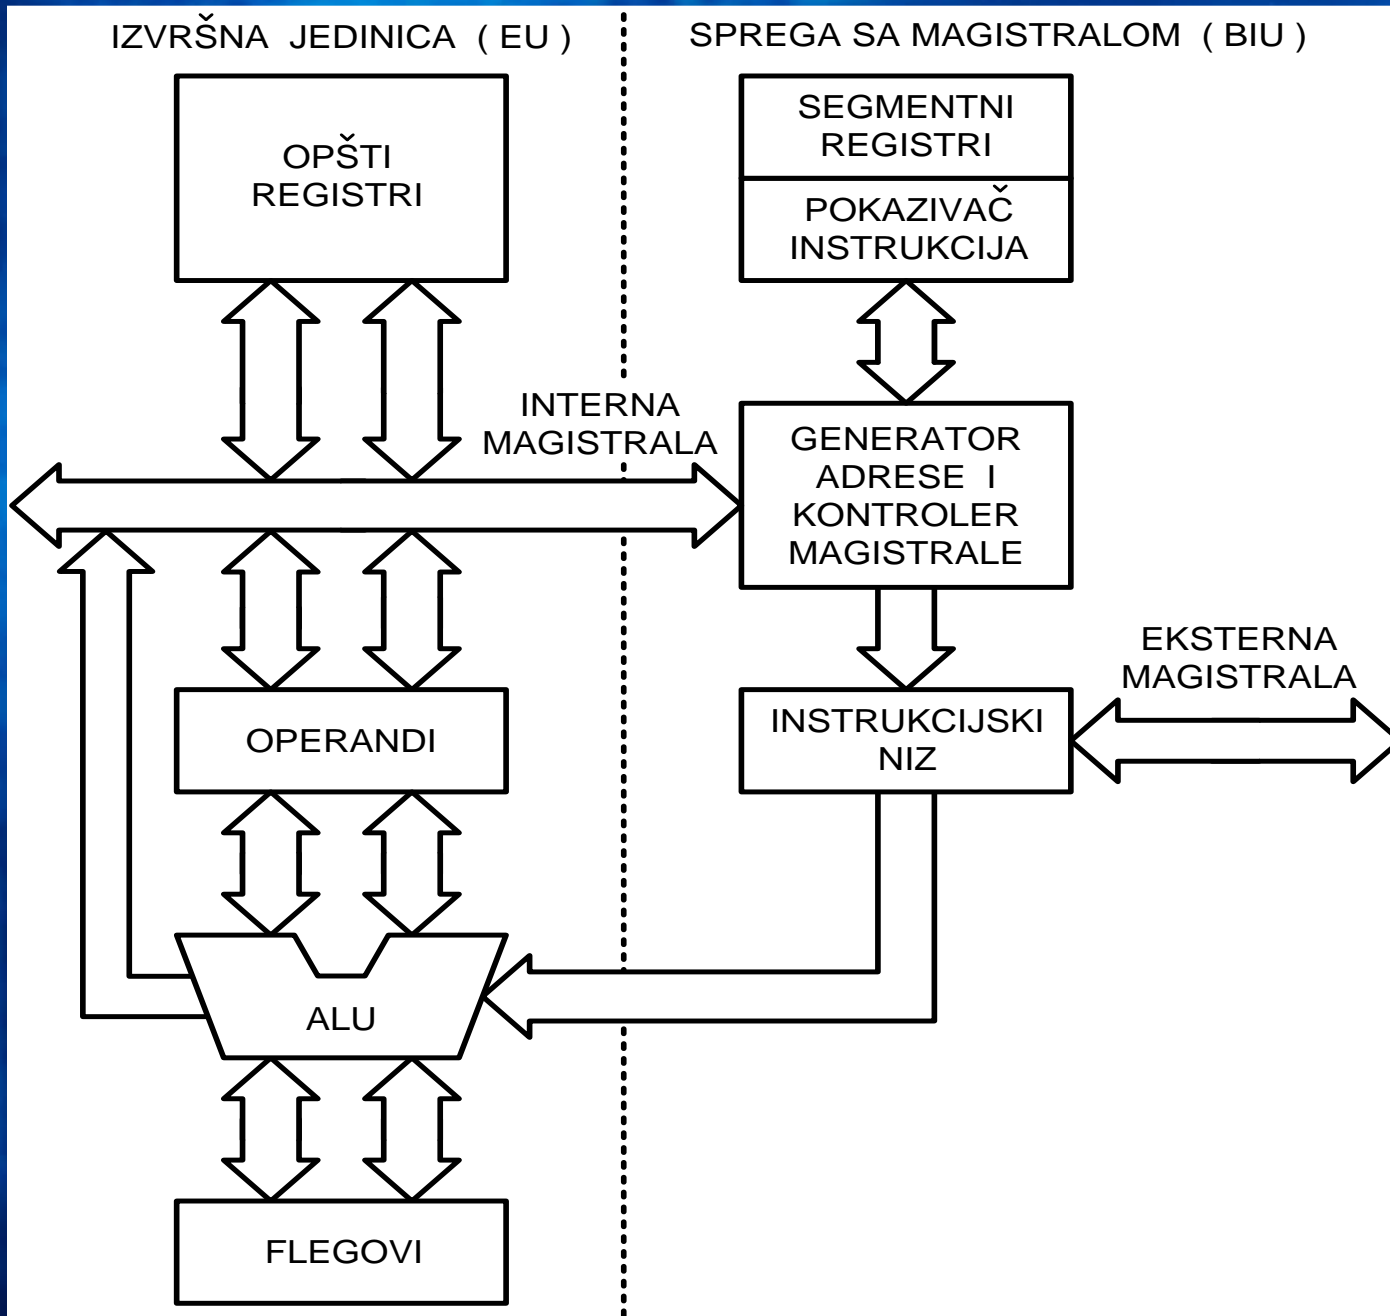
IZVRŠNA JEDINICA ( EU )

SPREGA SA MAGISTRALOM ( BIU )

OPŠTI REGISTRI

SEGMENTNI REGISTRI

POKAZIVAČ INSTRUKCIJA

INTERNA MAGISTRALA

GENERATOR ADRESE I KONTROLER MAGISTRALE

EKSTERNA MAGISTRALA

OPERANDI

INSTRUKCIJSKI NIZ

ALU

FLEGOVI